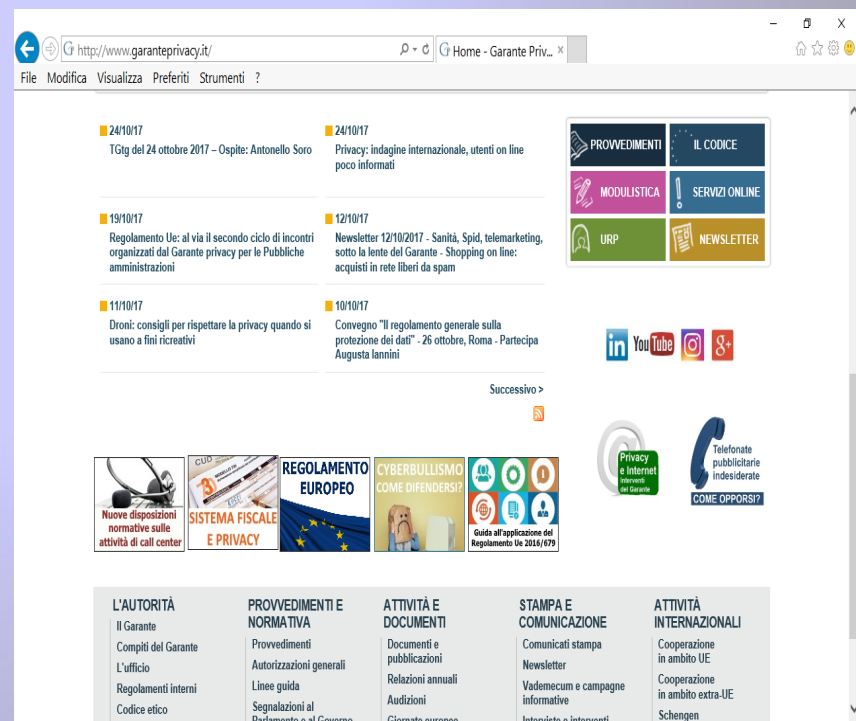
http://www.garanteprivacy.it/ Home - Garante Priv... ×

File Modifica Visualizza Preferiti Strumenti ?

24/10/17
TGtg del 24 ottobre 2017 – Ospite: Antonello Soro

24/10/17
Privacy: indagine internazionale, utenti on line poco informati

19/10/17
Regolamento Ue: al via il secondo ciclo di incontri organizzati dal Garante privacy per le Pubbliche amministrazioni

12/10/17
Newsletter 12/10/2017 - Sanità, Spid, telemarketing, sotto la lente del Garante - Shopping on line: acquisti in rete liberi da spam

11/10/17
Droni: consigli per rispettare la privacy quando si usano a fini ricreativi

10/10/17
Convegno "Il regolamento generale sulla protezione dei dati" - 26 ottobre, Roma - Partecipa Augusta Iannini

Successivo >

PROVVEDIMENTI
IL CODICE
MODULISTICA
SERVIZI ONLINE
URP
NEWSLETTER

in YouTube

Privacy e Internet Interventi del Garante

Telefonate pubblicitarie indesiderate COME OPPORSI?

Nuove disposizioni normative sulle attività di call center

SISTEMA FISCALE E PRIVACY

REGOLAMENTO EUROPEO

CYBERBULLISMO COME DIFENDERSI?

Guida all'applicazione del Regolamento Ue 2016/679

L'AUTORITÀ
Il Garante
Compiti del Garante
L'ufficio
Regolamenti interni
Codice etico

PROVVEDIMENTI E NORMATIVA
Provvedimenti
Autorizzazioni generali
Linee guida
Segnalazioni al Parlamento e al Governo

ATTIVITÀ E DOCUMENTI
Documenti e pubblicazioni
Relazioni annuali
Audizioni
Giornate europee

STAMPA E COMUNICAZIONE
Comunicati stampa
Newsletter
Vademecum e campagne informative
Interviste e interventi

ATTIVITÀ INTERNAZIONALI
Cooperazione in ambito UE
Cooperazione in ambito extra-UE
Schengen